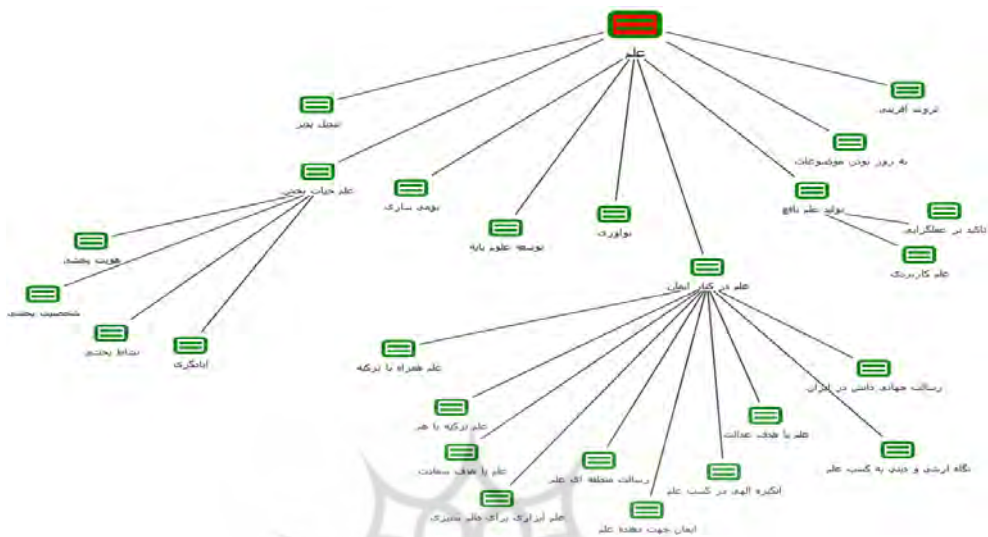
علم

تحمل پذیر

علم حیات بخش

هویت بخش

شخصیت بخش

نشاط بخش

ایادگری

بومی سازی

توسعه علوم پایه

نوآوری

ثروت آفرینی

به روز بودن موضوعات

تولید علم نافع

تاکید بر عملگرایی

علم کاربردی

علم در کنار ایمان

علم همراه با تزکیه

علم تزکیه با هم

علم با هدف سعادت

علم ابزاری برای جهان تدبیری

رسالت منطقه ای علم

ایمان جهت مقصد علم

انگیزه الهی در کسب علم

علم با هدف عدالت

رسالت جهانی دانش در ایران

نگاه ارزشی و دینی به کسب علم